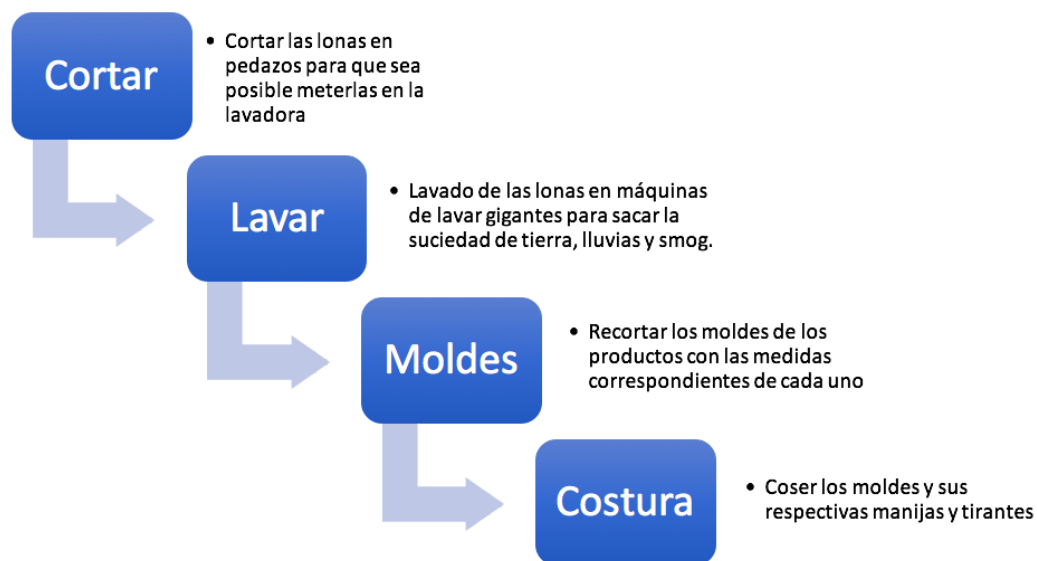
Cortar

• Cortar las lonas en pedazos para que sea posible meterlas en la lavadora

Lavar

• Lavado de las lonas en máquinas de lavar gigantes para sacar la suciedad de tierra, lluvias y smog.

Moldes

• Recortar los moldes de los productos con las medidas correspondientes de cada uno

Costura

• Coser los moldes y sus respectivas manijas y tirantes